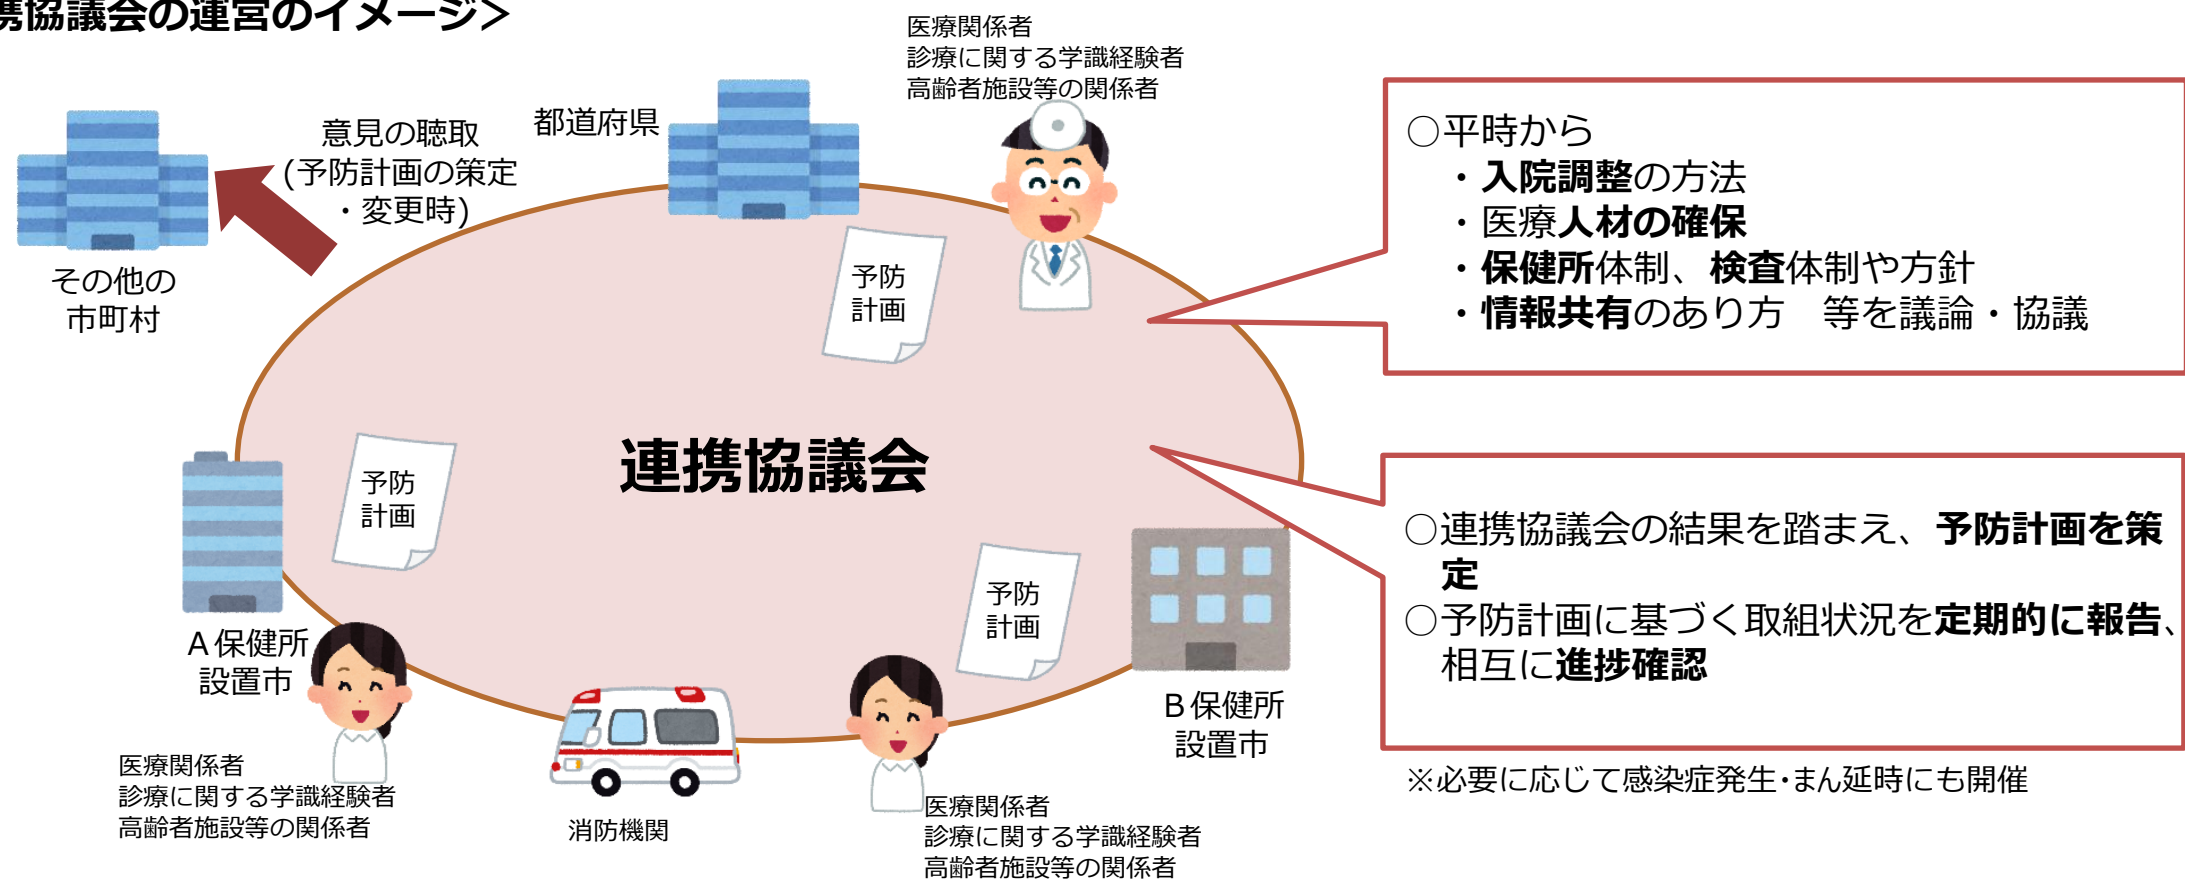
携協議会の運営のイメージ>

医療関係者
診療に関する学識経験者
高齢者施設等の関係者

都道府県

意見の聴取
(予防計画の策定
・変更時)

その他の
市町村

予防
計画

○平時から
・入院調整の方法
・医療人材の確保
・保健所体制、検査体制や方針
・情報共有のあり方　等を議論・協議

連携協議会

予防
計画

予防
計画

○連携協議会の結果を踏まえ、予防計画を策定
○予防計画に基づく取組状況を定期的に報告、相互に進捗確認

A保健所
設置市

B保健所
設置市

※必要に応じて感染症発生･まん延時にも開催

医療関係者
診療に関する学識経験者
高齢者施設等の関係者

消防機関

医療関係者
診療に関する学識経験者
高齢者施設等の関係者